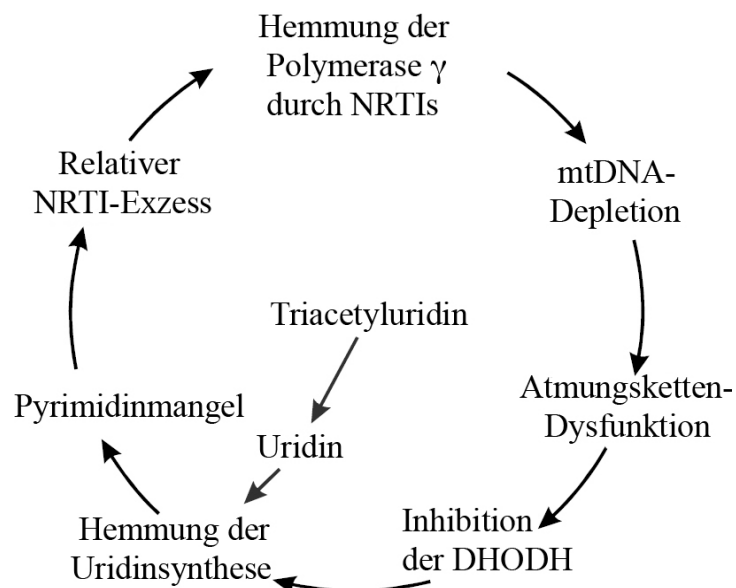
Hemmung der Polymerase $\gamma$ durch NRTIs

mtDNA-Depletion

Atmungsketten-Dysfunktion

Inhibition der DHODH

Hemmung der Uridinsynthese

Pyrimidinmangel

Relativer NRTI-Exzess

Triacetyluridin

Uridin